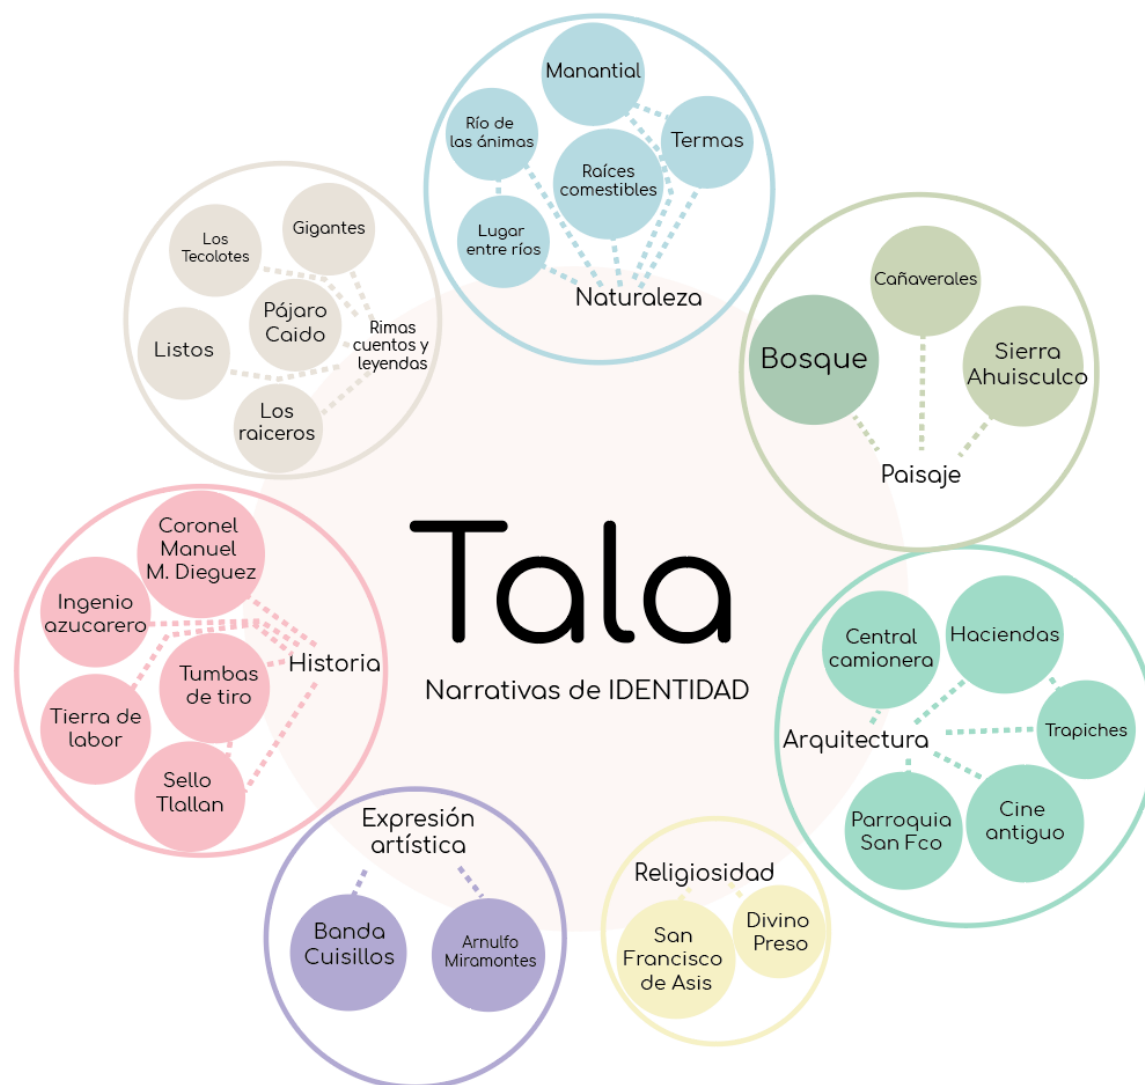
Tala

Narrativas de IDENTIDAD

Naturaleza
Manantial
Río de las ánimas
Termas
Raíces comestibles
Lugar entre ríos

Rimas cuentos y leyendas
Los Tecolotes
Gigantes
Pájaro Caido
Listos
Los raiceros

Paisaje
Cañaverales
Bosque
Sierra Ahuisculco

Historia
Coronel Manuel M. Dieguez
Ingenio azucarero
Tumbas de tiro
Tierra de labor
Sello Tlallan

Arquitectura
Central camionera
Haciendas
Trapiches
Parroquia San Fco
Cine antiguo

Expresión artística
Banda Cuisillos
Arnulfo Miramontes

Religiosidad
San Francisco de Asis
Divino Preso